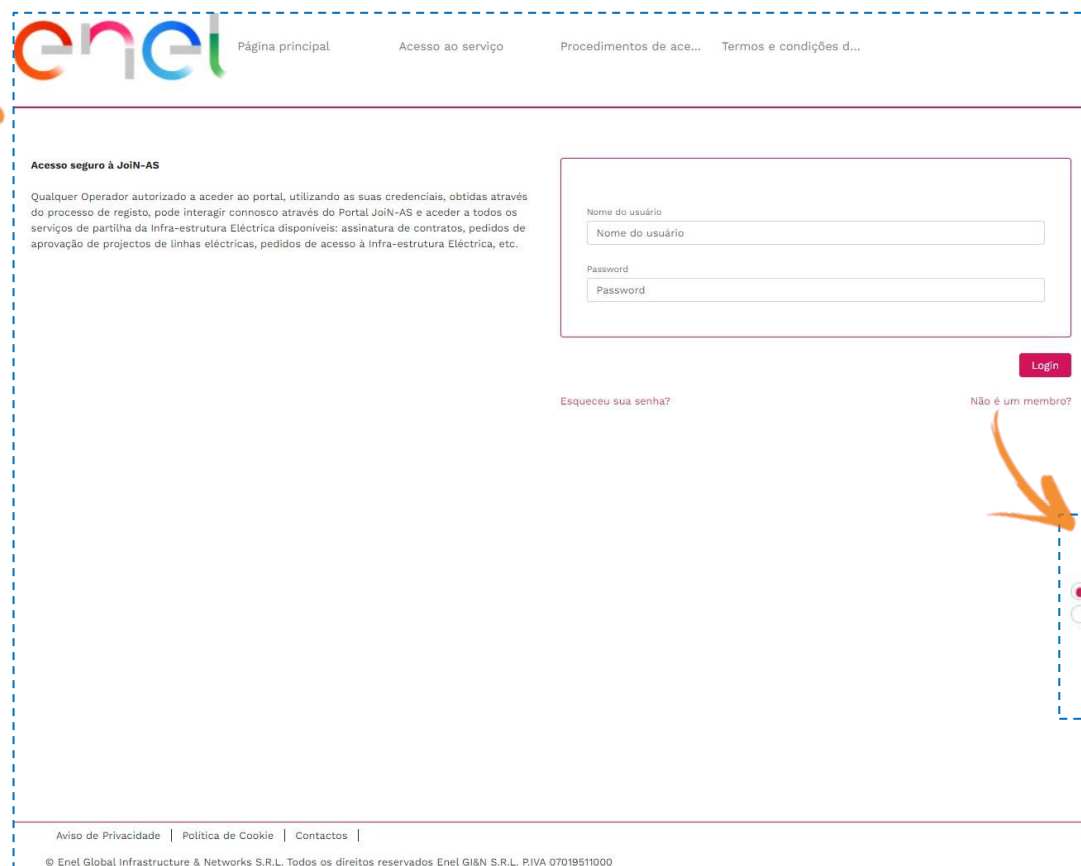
enel

Página principal Acesso ao serviço Procedimentos de ace... Termos e condições d...

Acesso seguro à JoiN-AS

Qualquer Operador autorizado a aceder ao portal, utilizando as suas credenciais, obtidas através do processo de registo, pode interagir connosco através do Portal JoiN-AS e aceder a todos os serviços de partilha da Infra-estrutura Eléctrica disponíveis: assinatura de contratos, pedidos de aprovação de projectos de linhas eléctricas, pedidos de acesso à Infra-estrutura Eléctrica, etc.

Nome do usuário
Nome do usuário

Password
Password

Login

Esqueceu sua senha?

Não é um membro?

Aviso de Privacidade | Politica de Cookie | Contactos |

© Enel Global Infrastructure & Networks S.R.L. Todos os direitos reservados Enel GI&N S.R.L. P.IVA 07019511000